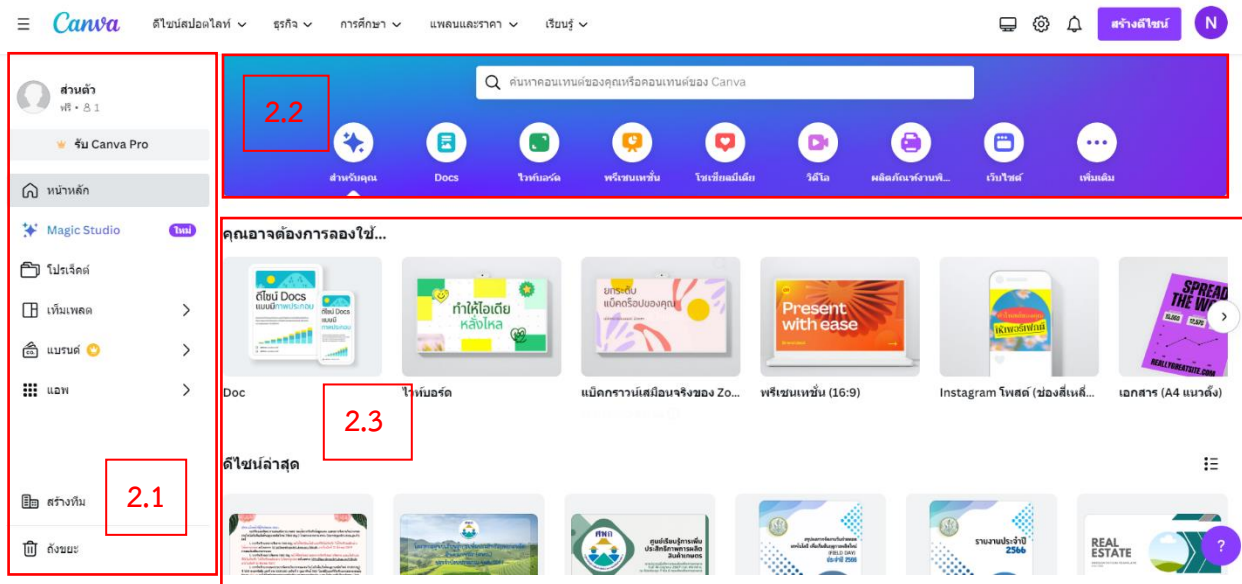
Canva ดีไซน์สปอตไลท์ ธุรกิจ การศึกษา แพลนและราคา เรียนรู้ สร้างดีไซน์ N

ส่วนตัว
ฟรี • 1
รับ Canva Pro
หน้าหลัก
Magic Studio ใหม่
โปรเจ็คต์
เท็มเพลต
แบรนด์
แอพ
สร้างทีม
ถังขยะ

2.1

2.2

ค้นหาคอนเทนต์ของคุณหรือคอนเทนต์ของ Canva

สำหรับคุณ
Docs
ไวท์บอร์ด
พรีเซนเทชั่น
โซเชียลมีเดีย
วิดีโอ
ผลิตภัณฑ์งานพิ...
เว็บไซต์
เพิ่มเติม

คุณอาจต้องการลองใช้...

ดีไซน์ Docs แบบมีภาพประกอบ
ดีไซน์ Docs แบบมี
ทำให้ไอเดีย หลั่งไหล
ยกระดับ แบ็คดรอปของคุณ
Present with ease
ไฟเพอร์เฟกต์
SPREAD THE W
REALLYGREATSITE.COM

Doc
ไวท์บอร์ด
แบ็คกราวน์เสมือนจริงของ Zo...
พรีเซนเทชั่น (16:9)
Instagram โพสต์ (ช่องสี่เหลี่...
เอกสาร (A4 แนวตั้ง)

2.3

ดีไซน์ล่าสุด

ศูนย์เรียนรู้การเพิ่มประสิทธิภาพการผลิตสินค้าเกษตร
รายงานประจำปี 2566
REAL ESTATE
?